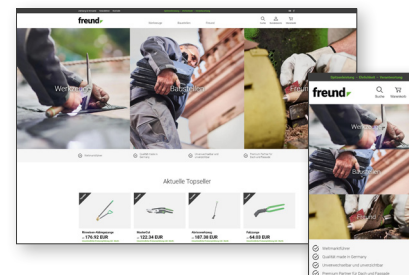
freund

Werkzeuge Baustellen Freund

Suche Anmelden Warenkorb

Werkzeuge

Baustellen

Freund

Aktuelle Topseller

176,92 EUR

122,34 EUR

187,56 EUR

44,63 EUR

Sonnenaktion - Schilfkraft - Sonnenaktion

freund

Suche Warenkorb

Werkzeuge

Baustellen

Freund

Weltmarktführer

Qualität made in Germany

Unverwechselbar und unverzichtbar

Premium Partner für Dach und Fassade